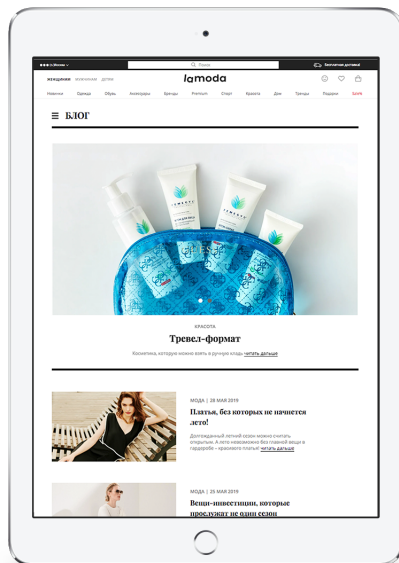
г. Москва

Поиск

Бесплатная доставка

ЖЕНЩИНАМ МУЖЧИНАМ ДЕТЯМ

lamoda

Новинки Одежда Обувь Аксессуары Бренды Premium Спорт Красота Дом Тренды Подарки Sale%

БЛОГ

КРАСОТА

Тревел-формат

Косметика, которую можно взять в ручную кладь читать дальше

МОДА | 28 МАЯ 2019

Платья, без которых не начнется лето!

Долгожданный летний сезон можно считать открытым. А лето невозможно без главной вещи в гардеробе – красивого платья! читать дальше

МОДА | 25 МАЯ 2019

Вещи-инвестиции, которые прослужат не один сезон